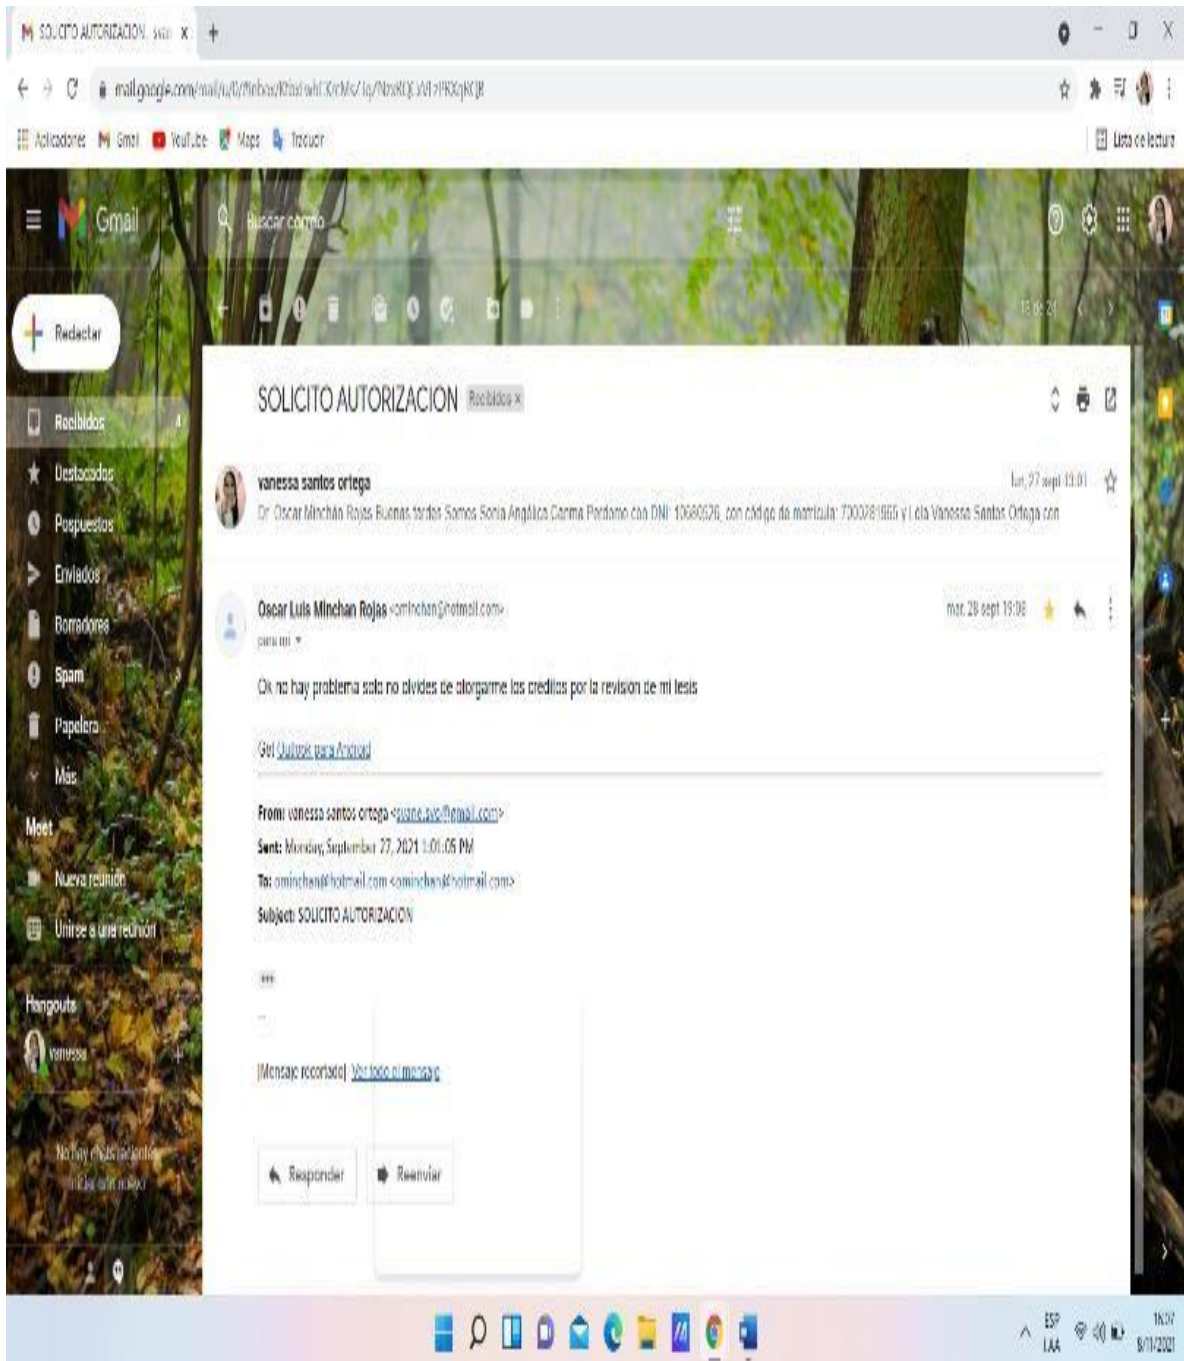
SOLICITO AUTORIZACION - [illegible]

mail.google.com/mail/u/0/#inbox/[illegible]

Aplicaciones Gmail YouTube Maps Traducir

Lista de lectura

Gmail

Buscar correo

Redactar

Recibidos 4

Destacados

Pospuestos

Enviados

Borradores

Spam

Papelera

Más

Meet

Nueva reunión

Unirse a una reunión

Hangouts

vanessa

No hay chats recientes
Iniciar uno nuevo

SOLICITO AUTORIZACION Recibidos ×

vanessa santos ortega
lun, 27 sept 13:01
Dr. Oscar Minchán Rojas Buenas tardes Somos Sonia Angélica Carma Pardomo con DNI 10680526, con código de matrícula 7000281565 y l ola Vanessa Santos Ortega con

Oscar Luis Minchan Rojas <ominchan@hotmail.com>
mar, 28 sept 19:08
para mí

Ok no hay problema solo no olvides de otorgarme los creditos por la revision de mi tesis

Get Outlook para Android

From: vanessa santos ortega <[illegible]@gmail.com>
Sent: Monday, September 27, 2021 1:01:05 PM
To: ominchan@hotmail.com <ominchan@hotmail.com>
Subject: SOLICITO AUTORIZACION

...

[Mensaje recortado] Ver todo el mensaje

Responder

Reenviar

ESP
LAA

16:07
8/11/2021